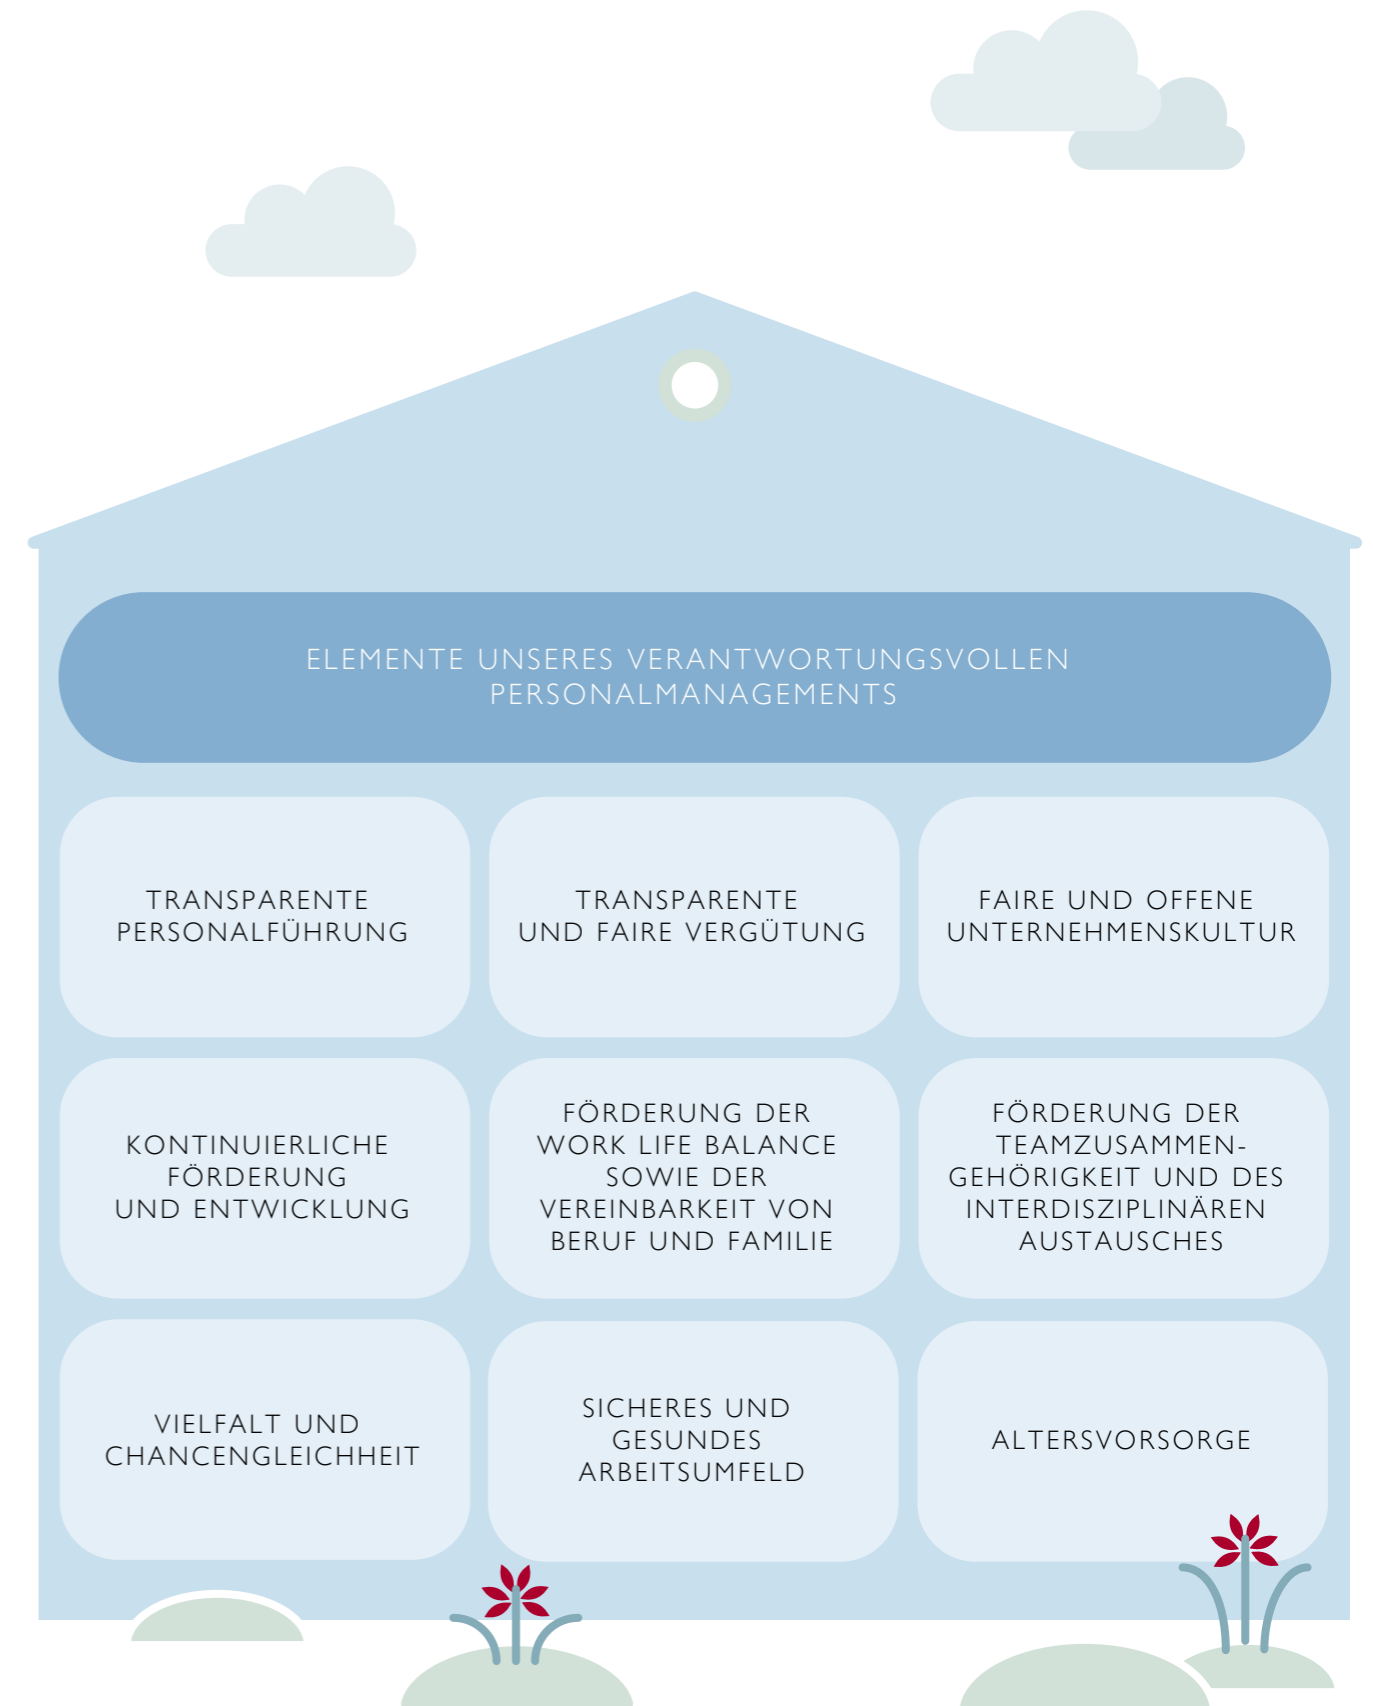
ELEMENTE UNSERES VERANTWORTUNGSVOLLEN PERSONALMANAGEMENTS

TRANSPARENTE PERSONALFÜHRUNG

TRANSPARENTE UND FAIRE VERGÜTUNG

FAIRE UND OFFENE UNTERNEHMENSKULTUR

KONTINUIERLICHE FÖRDERUNG UND ENTWICKLUNG

FÖRDERUNG DER WORK LIFE BALANCE SOWIE DER VEREINBARKEIT VON BERUF UND FAMILIE

FÖRDERUNG DER TEAMZUSAMMENGEHÖRIGKEIT UND DES INTERDISZIPLINÄREN AUSTAUSCHES

VIELFALT UND CHANCENGLEICHHEIT

SICHERES UND GESUNDES ARBEITSUMFELD

ALTERSVORSORGE